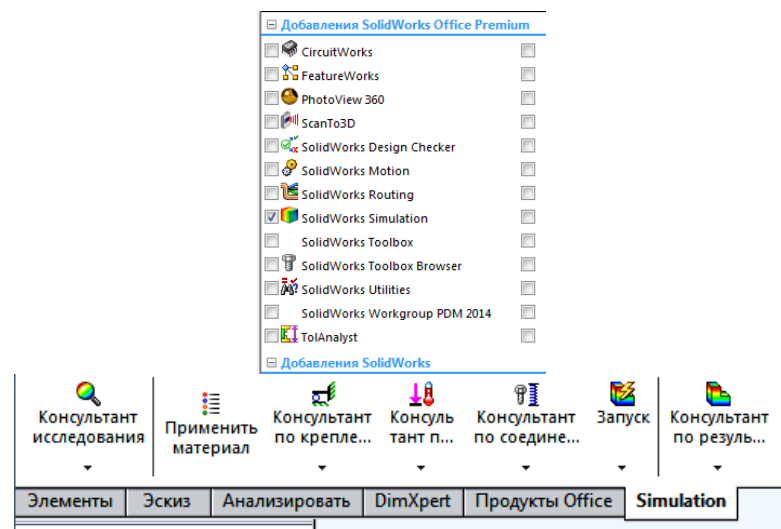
⊟ Добавления SolidWorks Office Premium

CircuitWorks
FeatureWorks
PhotoView 360
ScanTo3D
SolidWorks Design Checker
SolidWorks Motion
SolidWorks Routing
SolidWorks Simulation
SolidWorks Toolbox
SolidWorks Toolbox Browser
SolidWorks Utilities
SolidWorks Workgroup PDM 2014
TolAnalyst

⊟ Добавления SolidWorks

Консультант исследования

Применить материал

Консультант по крепле...

Консуль тант п...

Консультант по соедине...

Запуск

Консультант по резуль...

Элементы | Эскиз | Анализировать | DimXpert | Продукты Office | Simulation